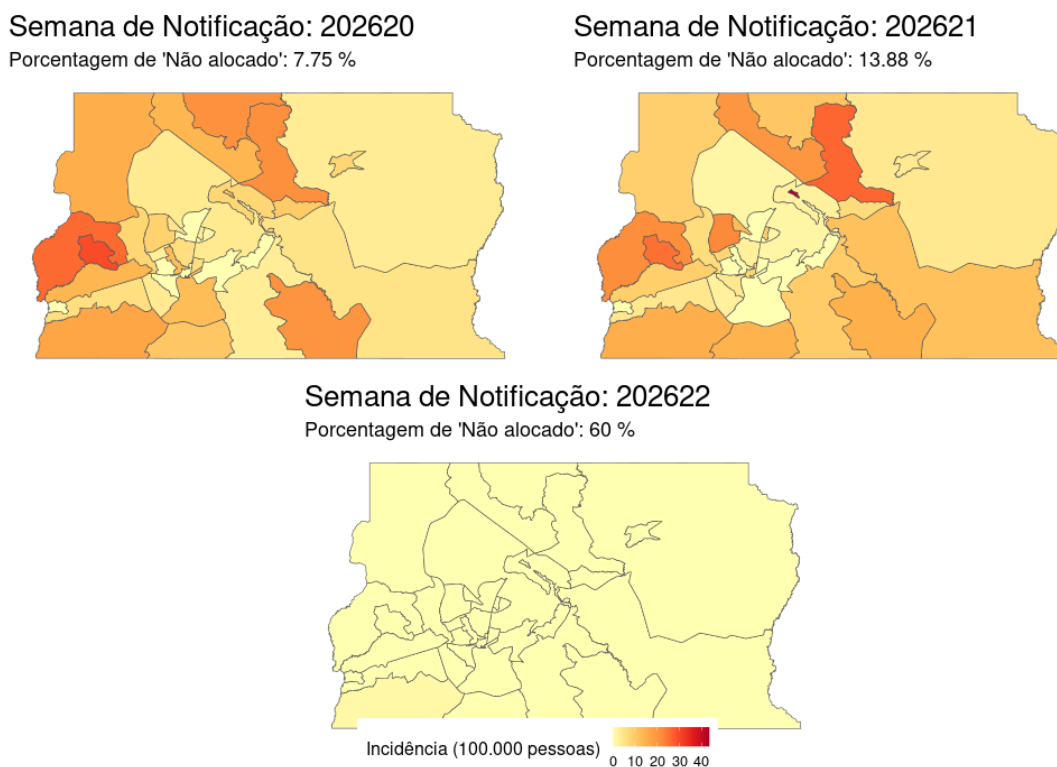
Semana de Notificação: 202620
Porcentagem de 'Não alocado': 7.75 %

Semana de Notificação: 202621
Porcentagem de 'Não alocado': 13.88 %

Semana de Notificação: 202622
Porcentagem de 'Não alocado': 60 %

Incidência (100.000 pessoas)
0 10 20 30 40